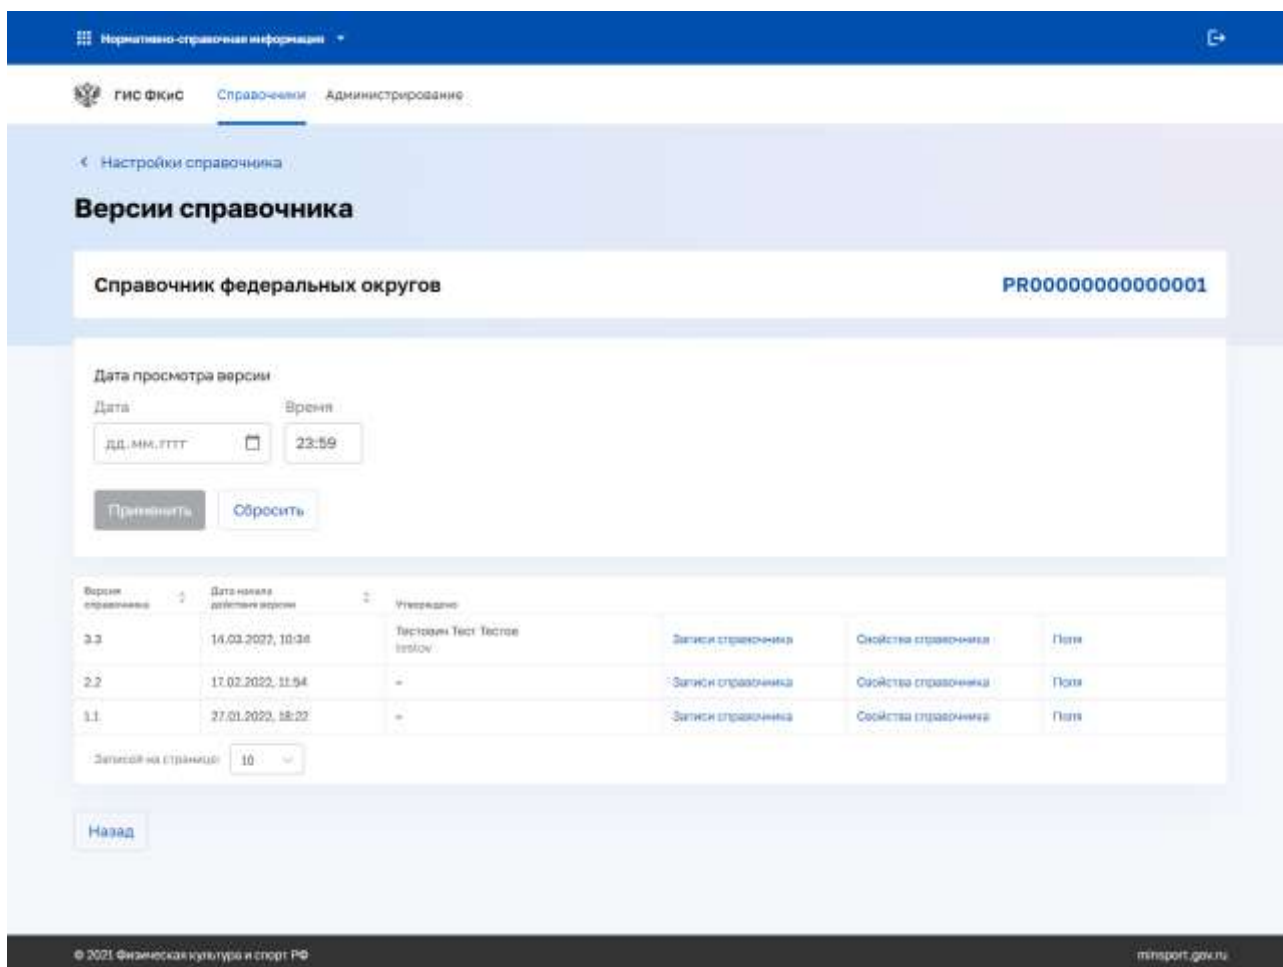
Нормативно-справочная информация

ГИС ФКиС Справочники Администрирование

‹ Настройки справочника

Версии справочника

Справочник федеральных округов

PR00000000000001

Дата просмотра версии

Дата

дд.мм.гггг

Время

23:59

Применить Сбросить

| Версия справочника | Дата начала действия версии | Утверждено | | | |
|---|---|---|---|---|---|
| 3.3 | 14.03.2022, 10:34 | Тестовин Тест Тестов testov | Записи справочника | Свойства справочника | Поля |
| 2.2 | 17.02.2022, 11:54 | - | Записи справочника | Свойства справочника | Поля |
| 1.1 | 27.01.2022, 18:22 | - | Записи справочника | Свойства справочника | Поля |

Записей на странице: 10

Назад

© 2021 Физическая культура и спорт РФ

minsport.gov.ru